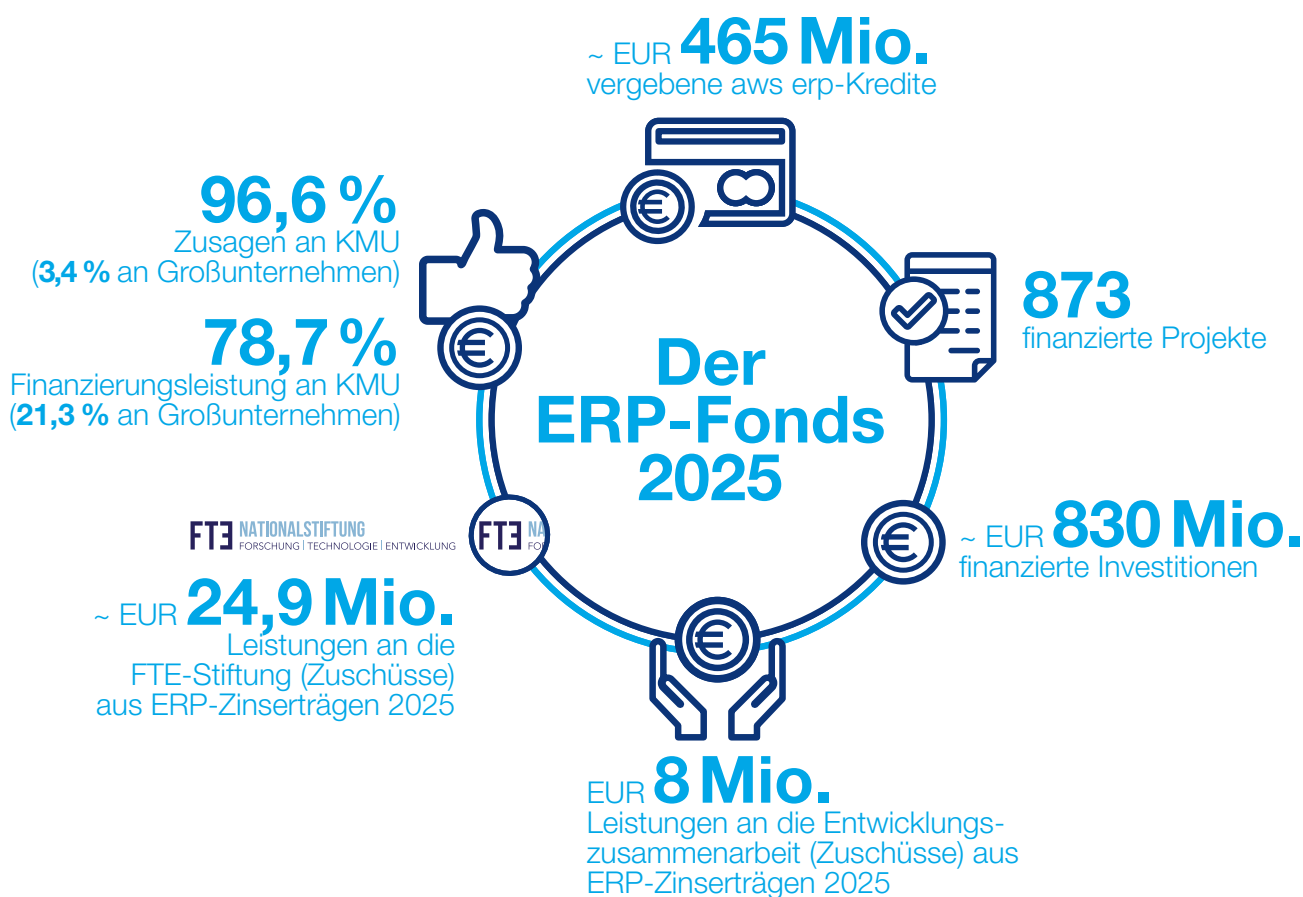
~ EUR 465 Mio.
vergebene aws erp-Kredite

96,6 %
Zusagen an KMU
(3,4 % an Großunternehmen)

78,7 %
Finanzierungsleistung an KMU
(21,3 % an Großunternehmen)

873
finanzierte Projekte

Der
ERP-Fonds
2025

FTE NATIONALSTIFTUNG
FORSCHUNG | TECHNOLOGIE | ENTWICKLUNG

FTE NA
FO

~ EUR 830 Mio.
finanzierte Investitionen

~ EUR 24,9 Mio.
Leistungen an die FTE-Stiftung (Zuschüsse) aus ERP-Zinserträgen 2025

EUR 8 Mio.
Leistungen an die Entwicklungszusammenarbeit (Zuschüsse) aus ERP-Zinserträgen 2025